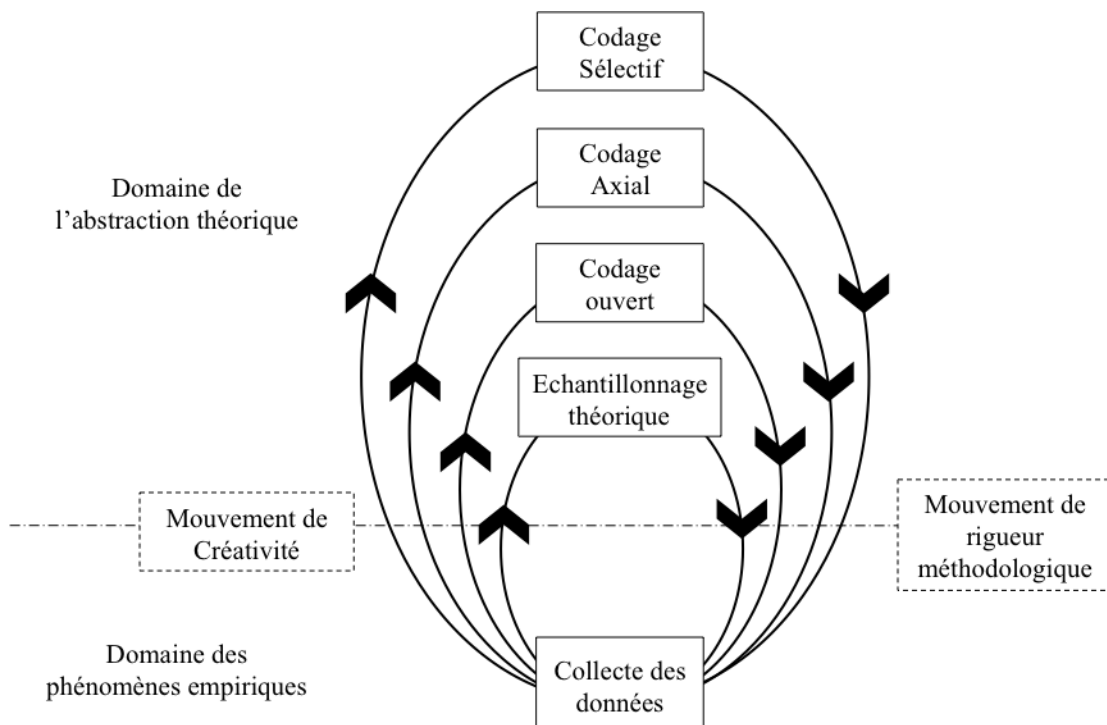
Codage Sélectif

Codage Axial

Domaine de l'abstraction théorique

Codage ouvert

Echantillonnage théorique

Mouvement de Créativité

Mouvement de rigueur méthodologique

Domaine des phénomènes empiriques

Collecte des données